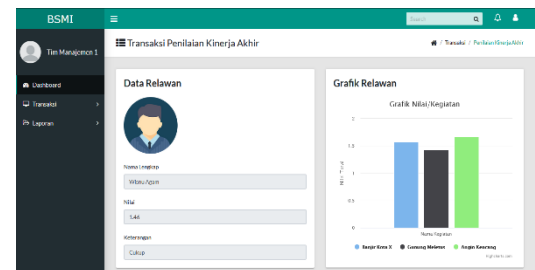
BSMI

Search

Tim Manajemen 1

Dashboard

Transaksi

Laporan

Transaksi Penilaian Kinerja Akhir

/ Transaksi / Penilaian Kinerja Akhir

Data Relawan

Nama Lengkap

Wibisu Agam

Nilai

1.46

Keterangan

Cukup

Grafik Relawan

Grafik Nilai/Kegiatan

2

1.5

1

0.5

0

Nilai Total

Nama Kegiatan

Banjir Kota X

Gunung Meletus

Angin Kencang

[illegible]